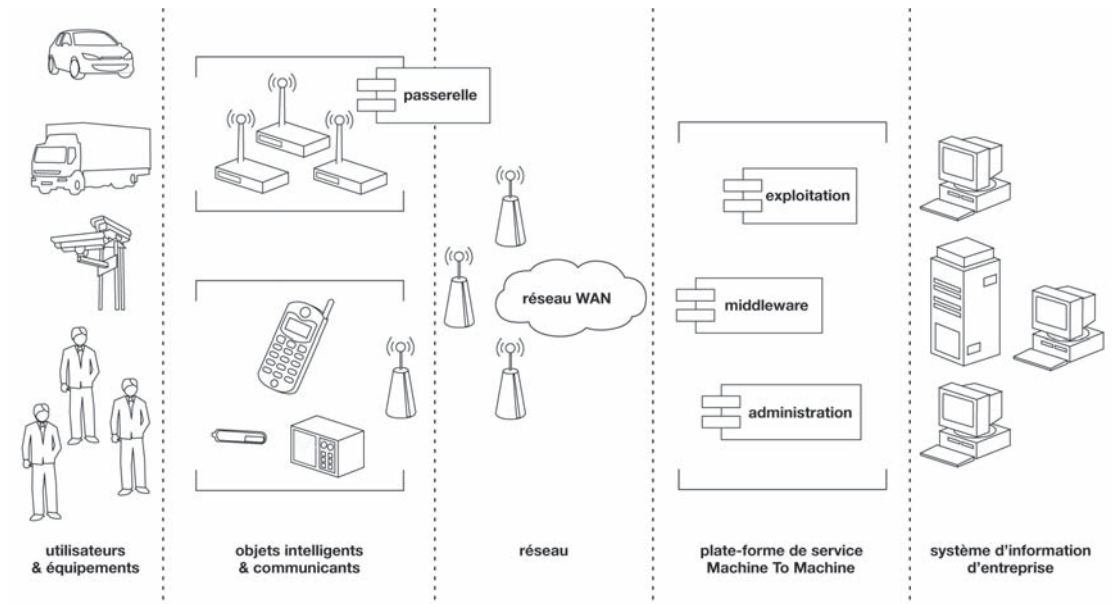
passerelle

exploitation

réseau WAN

middleware

administration

utilisateurs & équipements

objets intelligents & communicants

réseau

plate-forme de service Machine To Machine

système d'information d'entreprise